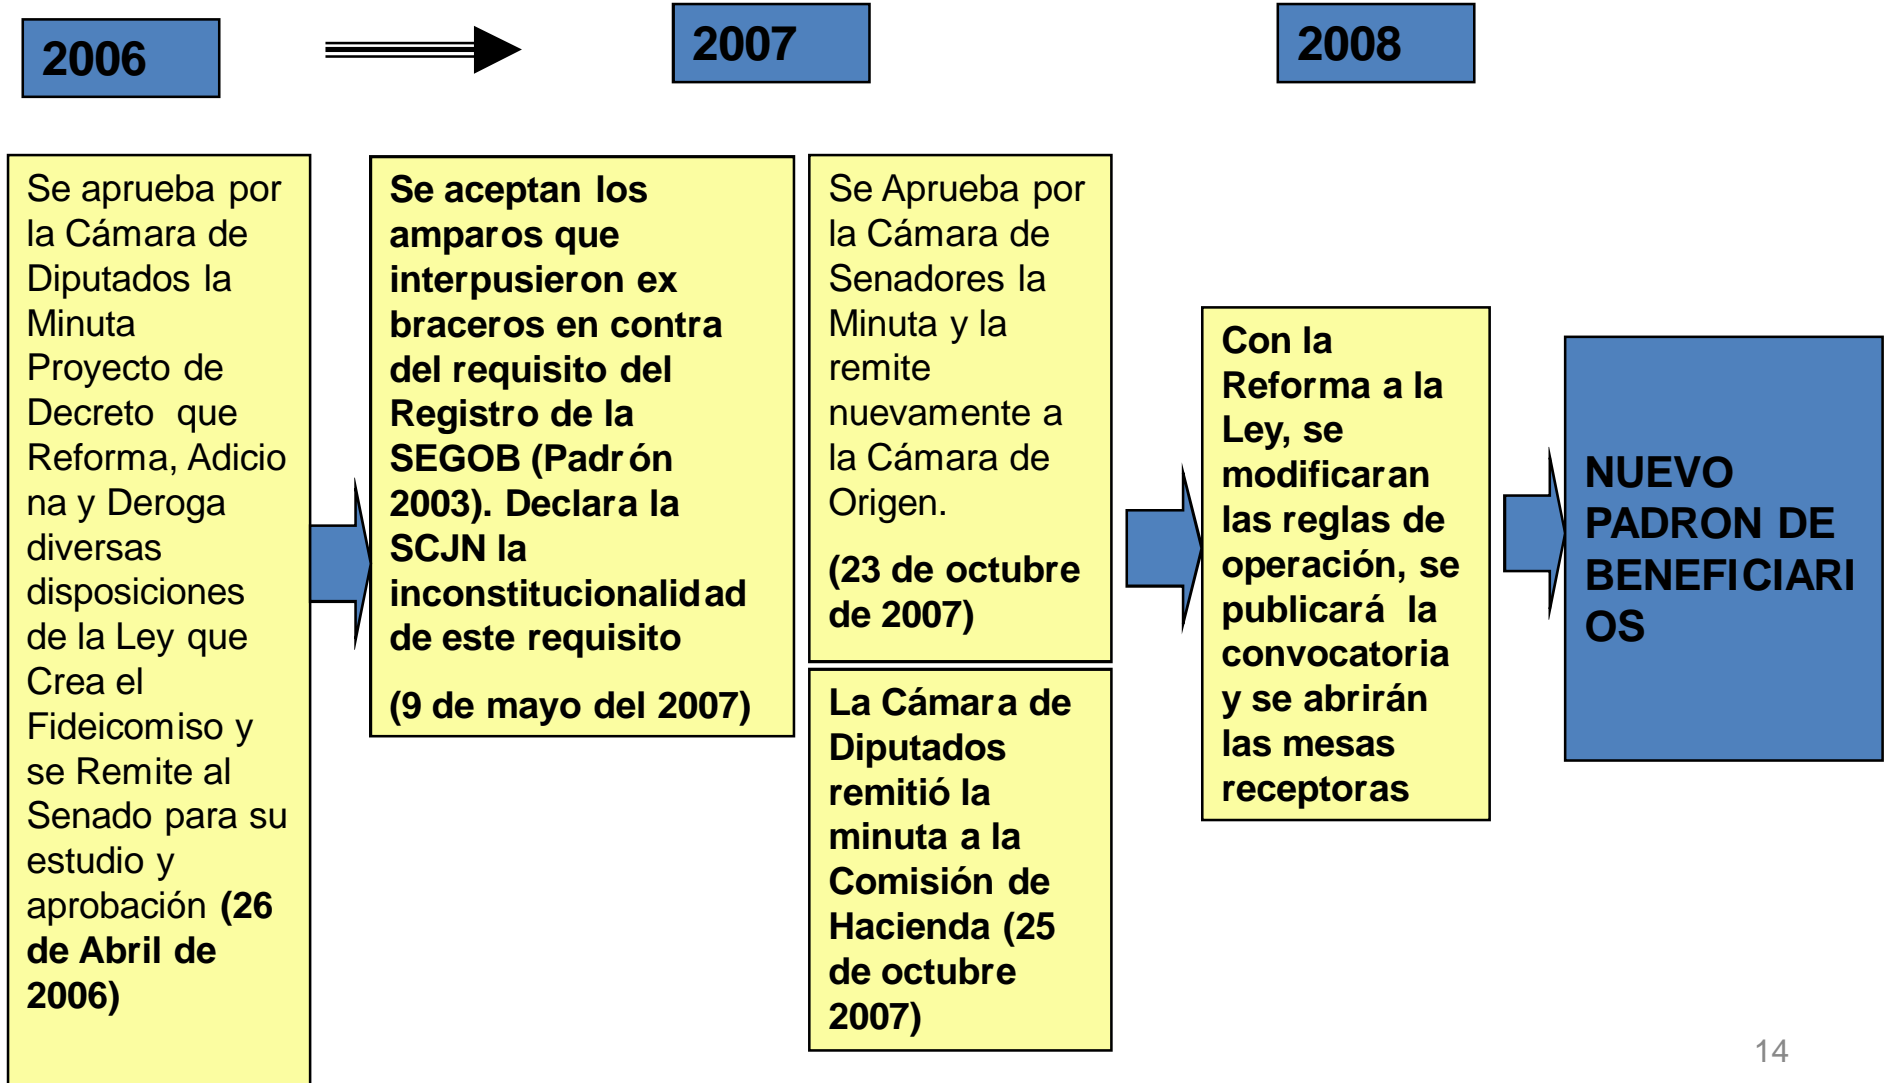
2006

2007

2008

Se aprueba por la Cámara de Diputados la Minuta Proyecto de Decreto que Reforma, Adiciona y Deroga diversas disposiciones de la Ley que Crea el Fideicomiso y se Remite al Senado para su estudio y aprobación **(26 de Abril de 2006)**

**Se aceptan los amparos que interpusieron ex braceros en contra del requisito del Registro de la SEGOB (Padrón 2003). Declara la SCJN la inconstitucionalidad de este requisito**

**(9 de mayo del 2007)**

Se Aprueba por la Cámara de Senadores la Minuta y la remite nuevamente a la Cámara de Origen.

**(23 de octubre de 2007)**

**La Cámara de Diputados remitió la minuta a la Comisión de Hacienda (25 de octubre 2007)**

**Con la Reforma a la Ley, se modificaran las reglas de operación, se publicará la convocatoria y se abrirán las mesas receptoras**

**NUEVO PADRON DE BENEFICIARIOS**

14